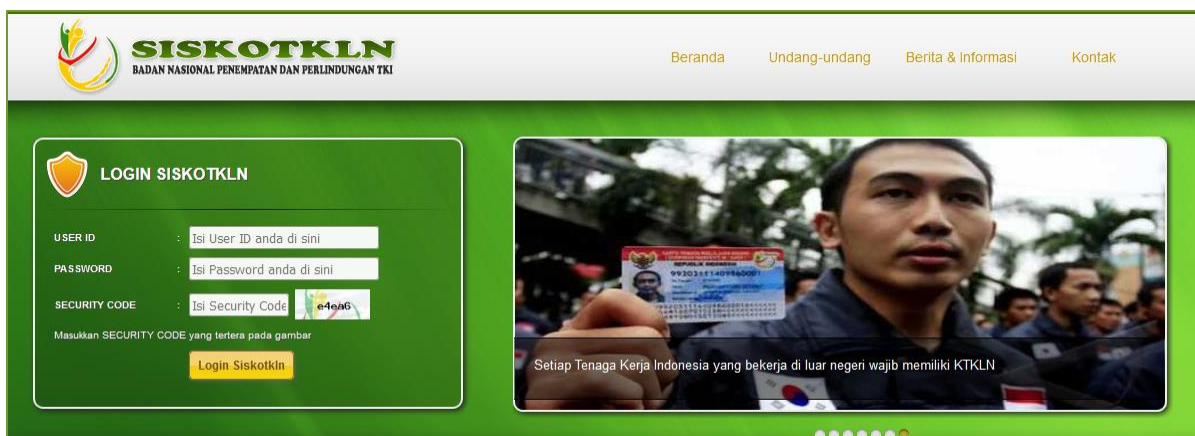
SISKOTKLN
BADAN NASIONAL PENEMPATAN DAN PERLINDUNGAN TKI

Beranda Undang-undang Berita & Informasi Kontak

LOGIN SISKOTKLN

USER ID : Isi User ID anda di sini
PASSWORD : Isi Password anda di sini
SECURITY CODE : Isi Security Code e4ea6

Masukkan SECURITY CODE yang tertera pada gambar

Login Siskotkln

Setiap Tenaga Kerja Indonesia yang bekerja di luar negeri wajib memiliki KTKLN